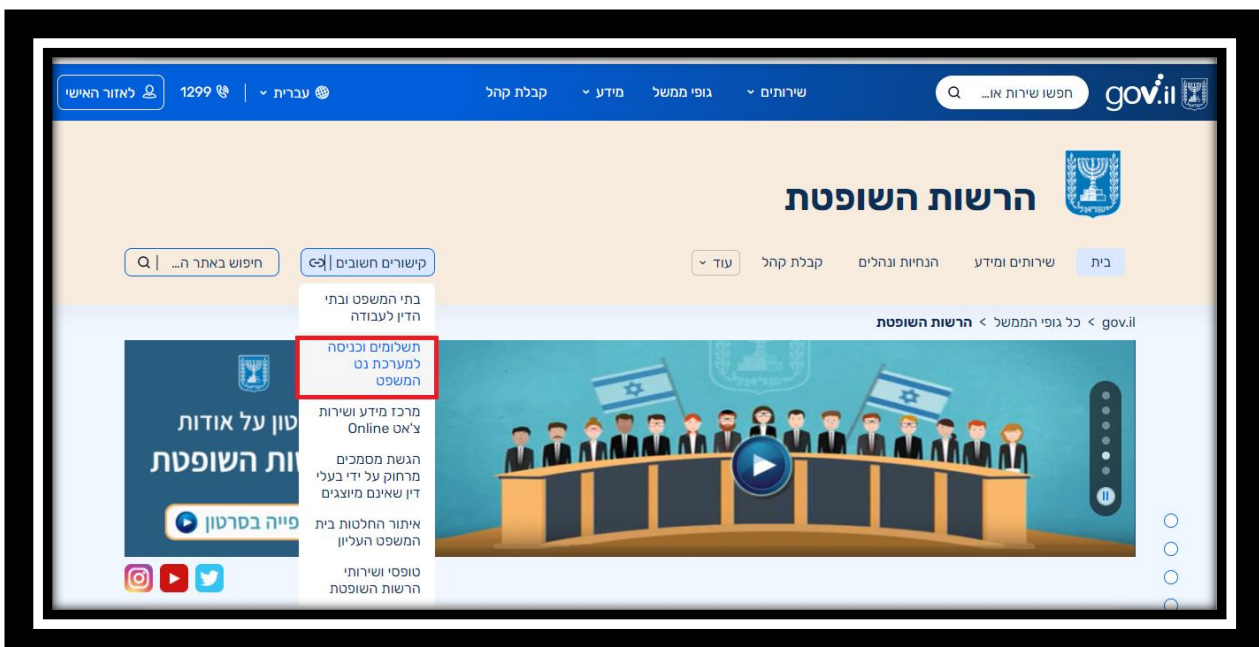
gov.il
חפשו שירות או...
שירותים
גופי ממשל
מידע
קבלת קהל
עברית
1299
לאזור האישי

הרשות השופטת

בית
שירותים ומידע
הנחיות ונהלים
קבלת קהל
עוד
קישורים חשובים
חיפוש באתר ה...

gov.il > כל גופי הממשל > הרשות השופטת

בתי המשפט ובתי הדין לעבודה
תשלומים וכניסה למערכת נט המשפט
מרכז מידע ושירות צ'אט Online
הגשת מסמכים מרחוק על ידי בעלי דין שאינם מיוצגים
איתור החלטות בית המשפט העליון
טופסי ושירותי הרשות השופטת

טון על אודות
ות השופטת
פייה בסרטון